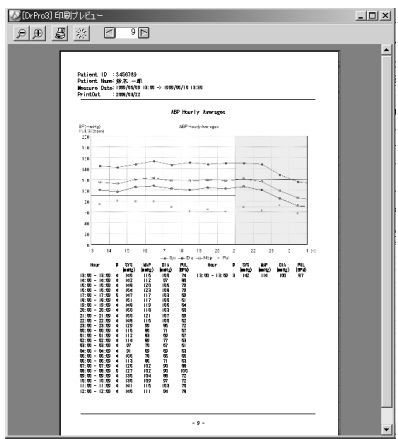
[DrPro3] 印刷プレビュー

9

Patient ID : 3456789
Patient Name: 鈴木 一郎
Measure Date: 2006/03/08 13:00 -> 2006/03/10 13:30
PrintOut : 2006/03/22

ABP Hourly Averages

BP(mmHg)
PUL(bpm)
ABP Hourly Averages

220
200
180
160
140
120
100
80
60
40
20
0

13 14 15 16 17 18 19 20 21 22 23 0 1 (h)

Sys Dia Map Pul

| Hour | N | SYS (mmHg) | MAP (mmHg) | DIA (mmHg) | PUL (BPM) |
|---|---|---|---|---|---|
| 13:00 - 13:59 | 4 | 148 | 115 | 106 | 74 |
| 14:00 - 14:59 | 4 | 142 | 112 | 103 | 80 |
| 15:00 - 15:59 | 4 | 149 | 120 | 104 | 78 |
| 16:00 - 16:59 | 4 | 154 | 123 | 104 | 79 |
| 17:00 - 17:59 | 4 | 147 | 117 | 103 | 80 |
| 18:00 - 18:59 | 4 | 151 | 117 | 106 | 81 |
| 19:00 - 19:59 | 4 | 149 | 119 | 104 | 84 |
| 20:00 - 20:59 | 4 | 150 | 116 | 103 | 80 |
| 21:00 - 21:59 | 4 | 153 | 121 | 107 | 88 |
| 22:00 - 22:59 | 4 | 151 | 115 | 103 | 82 |
| 23:00 - 23:59 | 4 | 120 | 98 | 95 | 72 |
| 00:00 - 00:59 | 4 | 115 | 96 | 71 | 67 |
| 01:00 - 01:59 | 4 | 113 | 90 | 81 | 60 |
| 02:00 - 02:59 | 4 | 114 | 86 | 77 | 59 |
| 03:00 - 03:59 | 4 | 97 | 76 | 67 | 51 |
| 04:00 - 04:59 | 4 | 94 | 82 | 60 | 63 |
| 05:00 - 05:59 | 4 | 106 | 76 | 68 | 64 |
| 06:00 - 06:59 | 4 | 113 | 90 | 71 | 71 |
| 07:00 - 07:59 | 4 | 120 | 102 | 90 | 86 |
| 08:00 - 08:59 | 4 | 127 | 102 | 90 | 100 |
| 09:00 - 09:59 | 4 | 132 | 104 | 90 | 88 |
| 10:00 - 10:59 | 4 | 135 | 102 | 97 | 72 |
| 11:00 - 11:59 | 4 | 141 | 105 | 90 | 80 |
| 12:00 - 12:59 | 4 | 133 | 111 | 94 | 76 |

| Hour | N | SYS (mmHg) | MAP (mmHg) | DIA (mmHg) | PUL (BPM) |
|---|---|---|---|---|---|
| 13:00 - 13:59 | 3 | 142 | 110 | 93 | 87 |

- 9 -